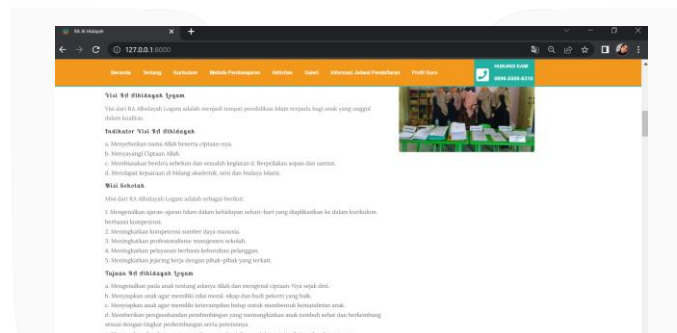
RA Al Hidayah
127.0.0.1:8000

Beranda Tentang Kurikulum Metode Pembelajaran Aktivitas Galeri Informasi Jadwal Pendaftaran Profil Guru

HUBUNGI KAMI
0896-5566-6210

Visi RA Alhidayah Lugum

Visi dari RA Alhidayah Lugum adalah menjadi tempat pendidikan Islam terpadu bagi anak yang unggul dalam kualitas.

Indikator Visi RA Alhidayah

a. Menyebutkan nama Allah beserta ciptaan-nya.
b. Menyayangi Ciptaan Allah.
c. Membiasakan berdoa sebelum dan sesudah kegiatan d. Berperilaku sopan dan santun.
d. Mendapat kejuaraan di bidang akademik, seni dan budaya Islami.

Misi Sekolah

Misi dari RA Alhidayah Lugum adalah sebagai berikut:

1. Mengenalkan ajaran-ajaran Islam dalam kehidupan sehari-hari yang diaplikasikan ke dalam kurikulum berbasis kompetensi.
2. Meningkatkan kompetensi sumber daya manusia.
3. Meningkatkan profesionalisme manajemen sekolah.
4. Meningkatkan pelayanan berbasis kebutuhan pelanggan.
5. Meningkatkan jejaring kerja dengan pihak-pihak yang terkait.

Tujuan RA Alhidayah Lugum

a. Mengenalkan pada anak tentang adanya Allah dan mengenal ciptaan-Nya sejak dini.
b. Menyiapkan anak agar memiliki nilai moral, sikap dan budi pekerti yang baik.
c. Menyiapkan anak agar memiliki keterampilan hidup untuk membentuk kemandirian anak.
d. Memberikan pengasuhandan pembimbingan yang memungkinkan anak tumbuh sehat dan berkembang sesuai dengan tingkat perkembangan serta potensinya.